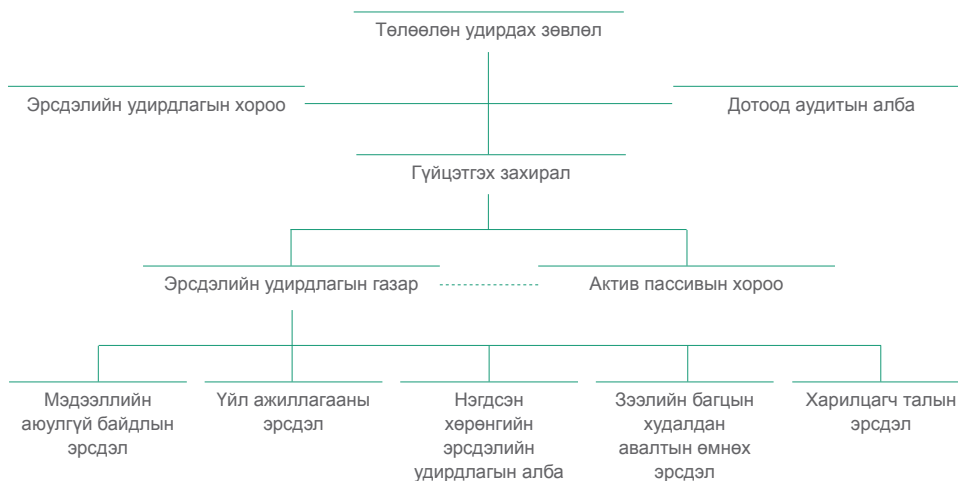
Төлөөлөн удирдах зөвлөл

Эрсдэлийн удирдлагын хороо

Дотоод аудитын алба

Гүйцэтгэх захирал

Эрсдэлийн удирдлагын газар

Актив пассивын хороо

Мэдээллийн аюулгүй байдлын эрсдэл

Үйл ажиллагааны эрсдэл

Нэгдсэн хөрөнгийн эрсдэлийн удирдлагын алба

Зээлийн багцын худалдан авалтын өмнөх эрсдэл

Харилцагч талын эрсдэл